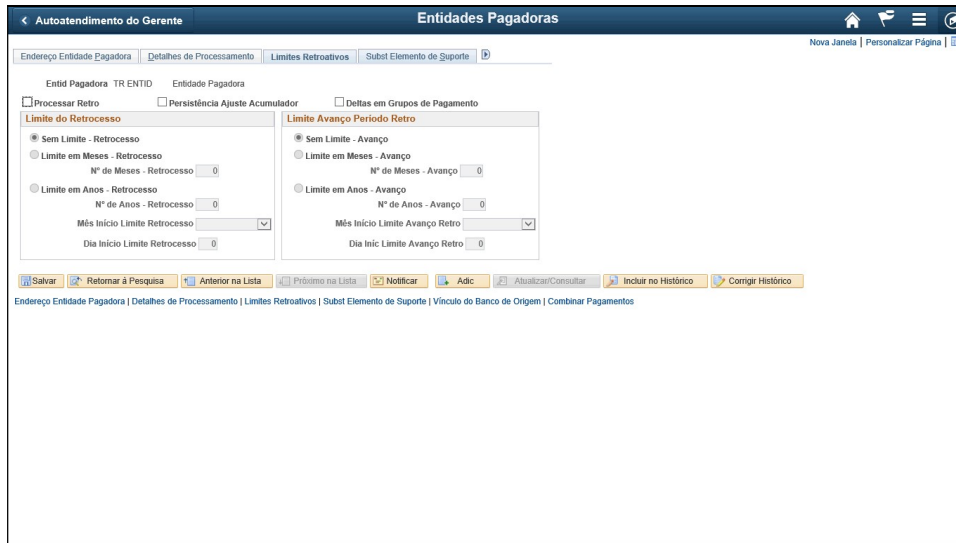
< Autoatendimento do Gerente

Entidades Pagadoras

Nova Janela | Personalizar Página |

Endereço Entidade Pagadora | Detalhes de Processamento | Limites Retroativos | Subst Elemento de Suporte

Entid Pagadora TR ENTID Entidade Pagadora

Processar Retro
Persistência Ajuste Acumulador
Deltas em Grupos de Pagamento

Limite do Retrocesso

Sem Limite - Retrocesso
Limite em Meses - Retrocesso
Nº de Meses - Retrocesso 0
Limite em Anos - Retrocesso
Nº de Anos - Retrocesso 0
Mês Início Limite Retrocesso
Dia Início Limite Retrocesso 0

Limite Avanço Período Retro

Sem Limite - Avanço
Limite em Meses - Avanço
Nº de Meses - Avanço 0
Limite em Anos - Avanço
Nº de Anos - Avanço 0
Mês Início Limite Avanço Retro
Dia Iníc Limite Avanço Retro 0

Salvar | Retornar à Pesquisa | Anterior na Lista | Próximo na Lista | Notificar | Adic | Atualizar/Consultar | Incluir no Histórico | Corrigir Histórico

Endereço Entidade Pagadora | Detalhes de Processamento | Limites Retroativos | Subst Elemento de Suporte | Vínculo do Banco de Origem | Combinar Pagamentos